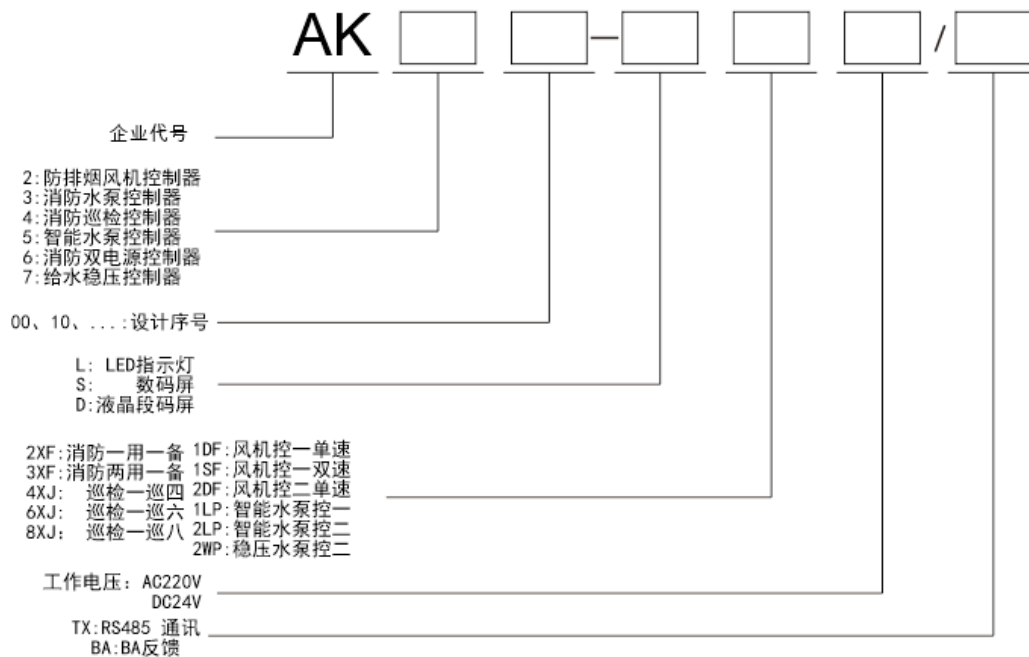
AK □ □-□ □ □/□

企业代号

2:防排烟风机控制器
3:消防水泵控制器
4:消防巡检控制器
5:智能水泵控制器
6:消防双电源控制器
7:给水稳压控制器

00、10、...:设计序号

L: LED指示灯
S: 数码屏
D:液晶段码屏

2XF:消防一用一备
3XF:消防两用一备
4XJ: 巡检一巡四
6XJ: 巡检一巡六
8XJ: 巡检一巡八

1DF:风机控一单速
1SF:风机控一双速
2DF:风机控二单速
1LP:智能水泵控一
2LP:智能水泵控二
2WP:稳压水泵控二

工作电压: AC220V
DC24V

TX:RS485 通讯
BA:BA反馈